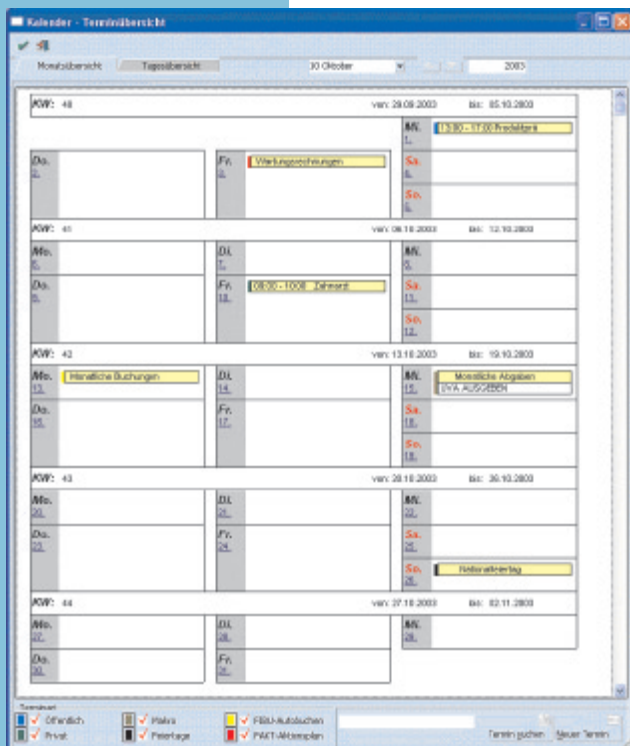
Kalender - Terminübersicht

Monatsübersicht | Tagesübersicht | 10 Oktober | 2003

KW: 40 von: 29.09.2003 bis: 05.10.2003

Mi. 1. 13:00 - 17:00 Produktion

Do. 2.

Fr. 3. Werbungsschaltungen

Sa. 4.

So. 5.

KW: 41 von: 06.10.2003 bis: 12.10.2003

Mo. 6.

Di. 7.

Mi. 8.

Do. 9.

Fr. 10. 08:00 - 10:00 Zahnarzt

Sa. 11.

So. 12.

KW: 42 von: 13.10.2003 bis: 19.10.2003

Mo. 13. Monatliche Buchungen

Di. 14.

Mi. 15. Monatliche Abgaben UVA AUSGEBEN

Do. 16.

Fr. 17.

Sa. 18.

So. 19.

KW: 43 von: 20.10.2003 bis: 26.10.2003

Mo. 20.

Di. 21.

Mi. 22.

Do. 23.

Fr. 24.

Sa. 25.

So. 26. Nationalfeiertag

KW: 44 von: 27.10.2003 bis: 02.11.2003

Mo. 27.

Di. 28.

Mi. 29.

Do. 30.

Fr. 31.

Terminart

Öffentlich | Makro | FIBU-Autobuchen

Privat | Feiertage | PAKT-Aktionsplan

Termin suchen | Neuer Termin